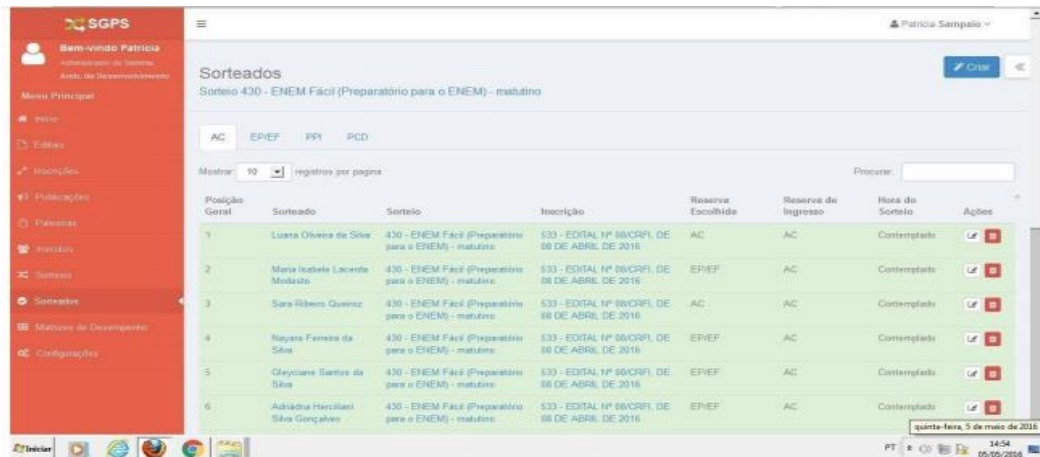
SGPS

Bem-vindo Patricia
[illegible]
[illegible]

Menu Principal
Início
Editais
Inscrições
Publicações
Palestras
Inscritos
Sorteios
Sorteados
Matrizes de Desempenho
Configurações

Patricia Sampaio

Sorteados
Sorteio 430 - ENEM Fácil (Preparatório para o ENEM) - matutino

Criar

AC EP/EF PPI PCD

Mostrar 10 registros por pagina

Procurar:

| Posição Geral | Sorteado | Sorteio | Inscrição | Reserva Escolhida | Reserva de Ingresso | Hora do Sorteio | Ações |
|---|---|---|---|---|---|---|---|
| 1 | Luana Oliveira da Silva | 430 - ENEM Fácil (Preparatório para o ENEM) - matutino | 533 - EDITAL Nº 08/CRFI, DE 08 DE ABRIL DE 2016 | AC | AC | Contemplado | |
| 2 | Maria Isabele Lacerda Modesto | 430 - ENEM Fácil (Preparatório para o ENEM) - matutino | 533 - EDITAL Nº 08/CRFI, DE 08 DE ABRIL DE 2016 | EP/EF | AC | Contemplado | |
| 3 | Sara Ribeiro Queiroz | 430 - ENEM Fácil (Preparatório para o ENEM) - matutino | 533 - EDITAL Nº 08/CRFI, DE 08 DE ABRIL DE 2016 | AC | AC | Contemplado | |
| 4 | Nayara Ferreira da Silva | 430 - ENEM Fácil (Preparatório para o ENEM) - matutino | 533 - EDITAL Nº 08/CRFI, DE 08 DE ABRIL DE 2016 | EP/EF | AC | Contemplado | |
| 5 | Gleyciane Santos da Silva | 430 - ENEM Fácil (Preparatório para o ENEM) - matutino | 533 - EDITAL Nº 08/CRFI, DE 08 DE ABRIL DE 2016 | EP/EF | AC | Contemplado | |
| 6 | Adriadna Herciliani Silva Gonçalves | 430 - ENEM Fácil (Preparatório para o ENEM) - matutino | 533 - EDITAL Nº 08/CRFI, DE 08 DE ABRIL DE 2016 | EP/EF | AC | Contemplado | |

Iniciar

quinta-feira, 5 de maio de 2016
PT 14:54 05/05/2016